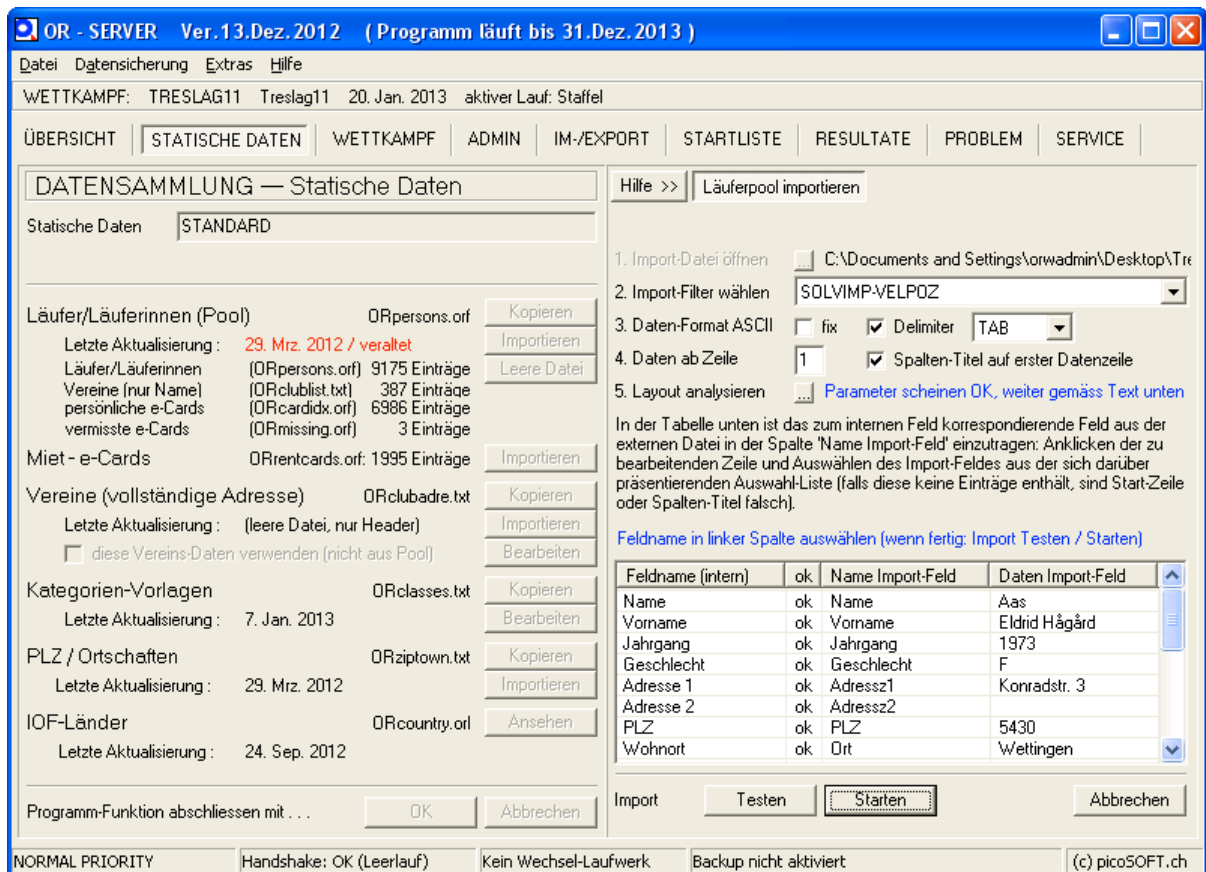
OR - SERVER Ver.13.Dez.2012 ( Programm läuft bis 31.Dez.2013 )

Datei Datensicherung Extras Hilfe

WETTKAMPF: TRESLAG11 Treslag11 20. Jan. 2013 aktiver Lauf: Staffel

ÜBERSICHT | STATISCHE DATEN | WETTKAMPF | ADMIN | IM-/EXPORT | STARTLISTE | RESULTATE | PROBLEM | SERVICE

DATENSAMMLUNG — Statische Daten

Statische Daten STANDARD

Läufer/Läuferinnen (Pool) ORpersons.orf Kopieren
Letzte Aktualisierung : 29. Mrz. 2012 / veraltet Importieren
Läufer/Läuferinnen (ORpersons.orf) 9175 Einträge Leere Datei
Vereine (nur Name) (ORclublist.txt) 387 Einträge
persönliche e-Cards (ORcardidx.orf) 6986 Einträge
vermisste e-Cards (ORmissing.orf) 3 Einträge

Miet - e-Cards ORrentcards.orf: 1995 Einträge Importieren

Vereine (vollständige Adresse) ORclubadre.txt Kopieren
Letzte Aktualisierung : (leere Datei, nur Header) Importieren
diese Vereins-Daten verwenden (nicht aus Pool) Bearbeiten

Kategorien-Vorlagen ORclasses.txt Kopieren
Letzte Aktualisierung : 7. Jan. 2013 Bearbeiten

PLZ / Ortschaften ORziptown.txt Kopieren
Letzte Aktualisierung : 29. Mrz. 2012 Importieren

IOF-Länder ORcountry.orl Ansehen
Letzte Aktualisierung : 24. Sep. 2012

Programm-Funktion abschliessen mit . . . OK Abbrechen

Hilfe >> Läuferpool importieren

1. Import-Datei öffnen ... C:\Documents and Settings\orwadmin\Desktop\Tre
2. Import-Filter wählen SOLVIMP-VELPOZ
3. Daten-Format ASCII fix Delimiter TAB
4. Daten ab Zeile 1 Spalten-Titel auf erster Datenzeile
5. Layout analysieren ... Parameter scheinen OK, weiter gemäss Text unten

In der Tabelle unten ist das zum internen Feld korrespondierende Feld aus der externen Datei in der Spalte 'Name Import-Feld' einzutragen: Anklicken der zu bearbeitenden Zeile und Auswählen des Import-Feldes aus der sich darüber präsentierenden Auswahl-Liste (falls diese keine Einträge enthält, sind Start-Zeile oder Spalten-Titel falsch).

Feldname in linker Spalte auswählen (wenn fertig: Import Testen / Starten)

| Feldname (intern) | ok | Name Import-Feld | Daten Import-Feld |
|---|---|---|---|
| Name | ok | Name | Aas |
| Vorname | ok | Vorname | Eldrid Hågård |
| Jahrgang | ok | Jahrgang | 1973 |
| Geschlecht | ok | Geschlecht | F |
| Adresse 1 | ok | Adressz1 | Konradstr. 3 |
| Adresse 2 | ok | Adressz2 | |
| PLZ | ok | PLZ | 5430 |
| Wohnort | ok | Ort | Wettingen |

Import Testen Starten Abbrechen

NORMAL PRIORITY | Handshake: OK (Leerlauf) | Kein Wechsel-Laufwerk | Backup nicht aktiviert | (c) picoSOFT.ch